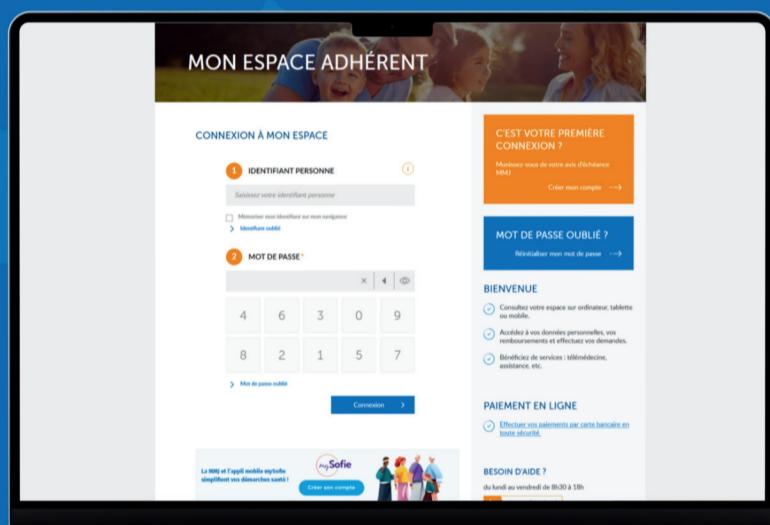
MON ESPACE ADHÉRENT

CONNEXION À MON ESPACE

1 IDENTIFIANT PERSONNE

Saisissez votre identifiant personne

Mémoriser mon identifiant sur mon navigateur

Identifiant oublié

2 MOT DE PASSE *

| 4 | 6 | 3 | 0 | 9 |
|---|---|---|---|---|
| 8 | 2 | 1 | 5 | 7 |

Mot de passe oublié

Connexion

La MMJ et l'appli mobile mySofie simplifient vos démarches santé !

mySofie

Créer son compte

C'EST VOTRE PREMIÈRE CONNEXION ?

Munissez-vous de votre avis d'échéance MMJ

Créer mon compte

MOT DE PASSE OUBLIÉ ?

Réinitialiser mon mot de passe

BIENVENUE

Consultez votre espace sur ordinateur, tablette ou mobile.

Accédez à vos données personnelles, vos remboursements et effectuez vos demandes.

Bénéficiez de services : télémédecine, assistance, etc.

PAIEMENT EN LIGNE

Effectuer vos paiements par carte bancaire en toute sécurité

BESOIN D'AIDE ?

du lundi au vendredi de 8h30 à 18h